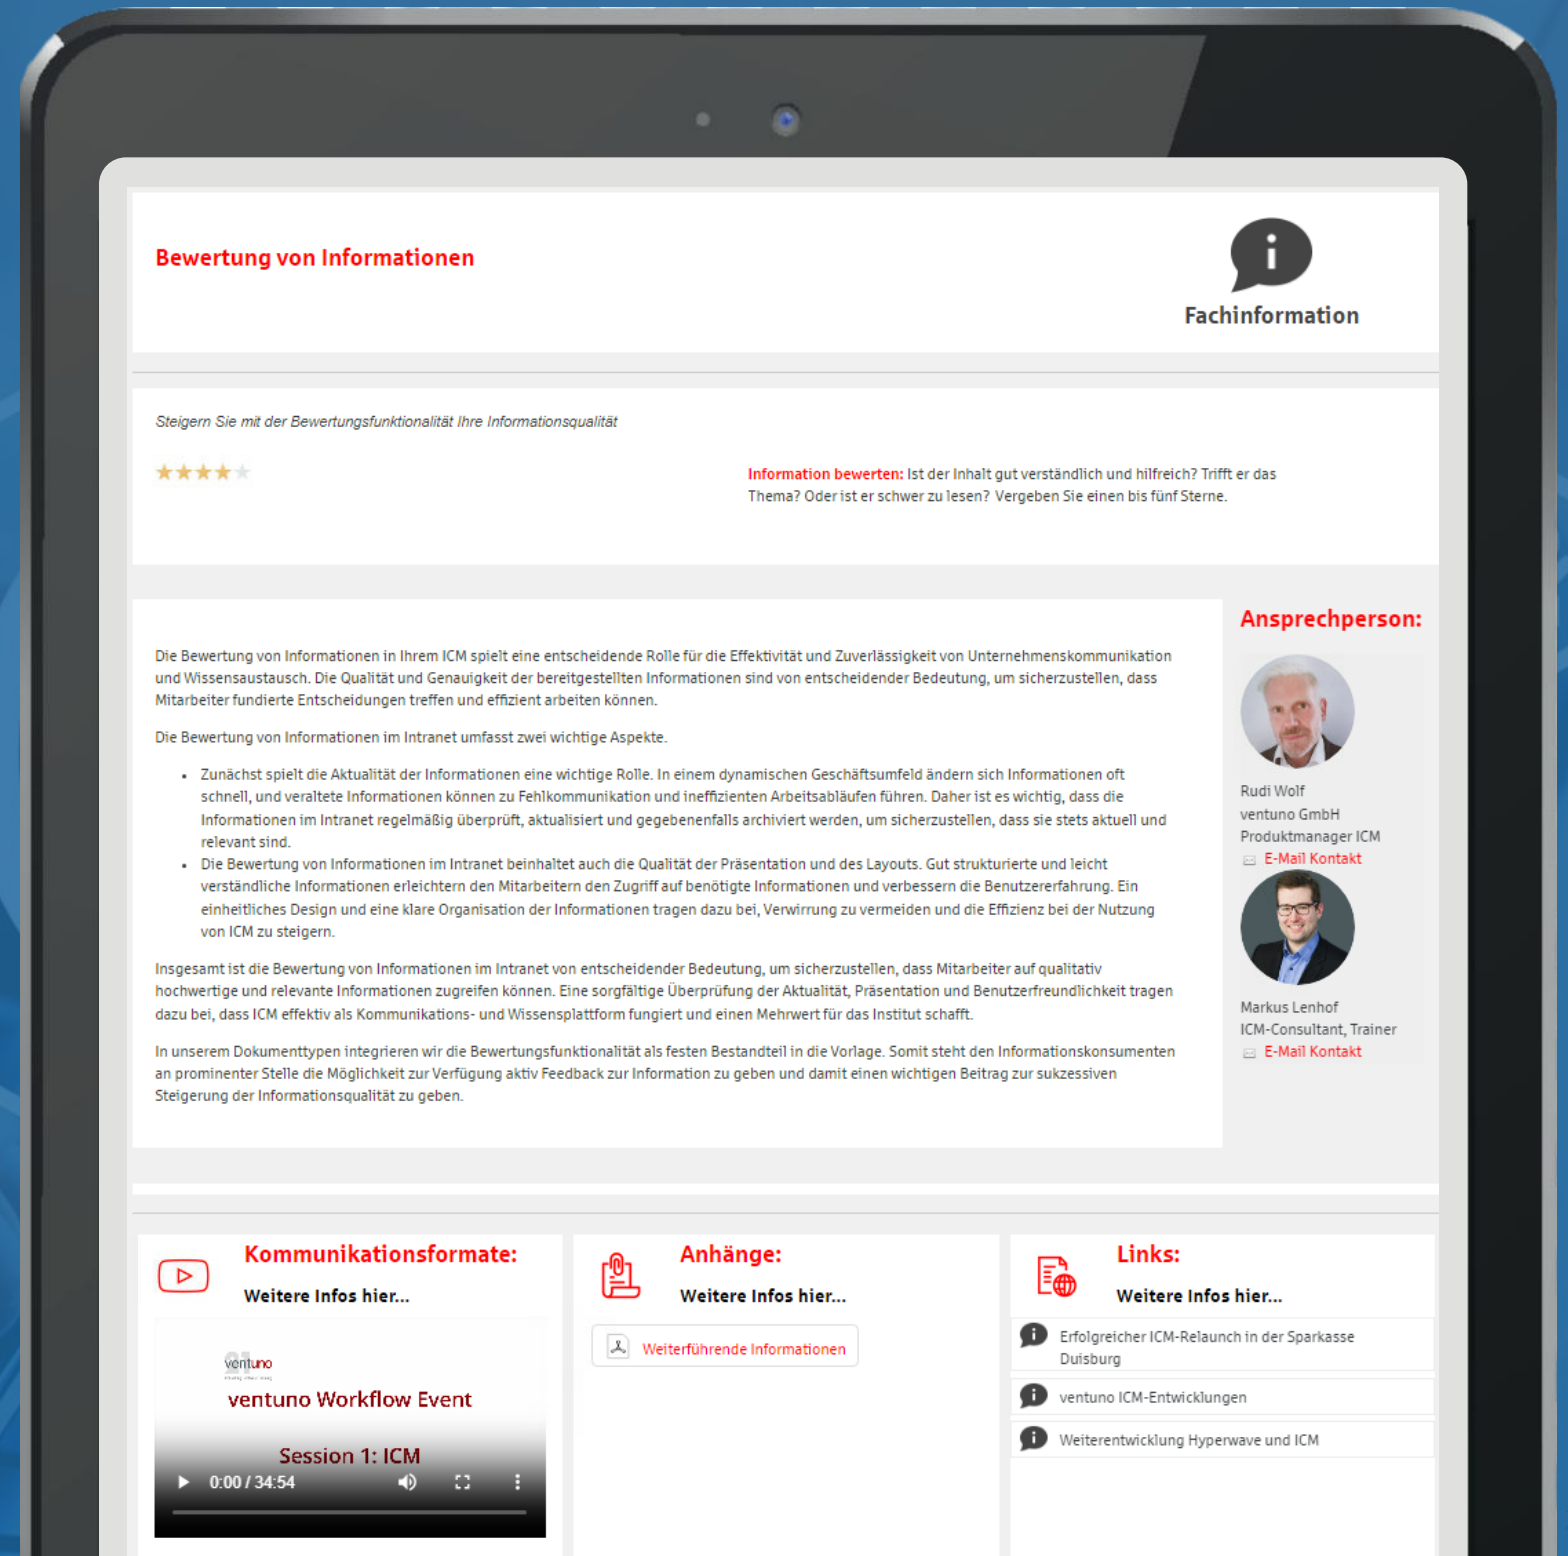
Bewertung von Informationen

Fachinformation

Steigern Sie mit der Bewertungsfunktionalität Ihre Informationsqualität

★★★★★

Information bewerten: Ist der Inhalt gut verständlich und hilfreich? Trifft er das Thema? Oder ist er schwer zu lesen? Vergeben Sie einen bis fünf Sterne.

Die Bewertung von Informationen in Ihrem ICM spielt eine entscheidende Rolle für die Effektivität und Zuverlässigkeit von Unternehmenskommunikation und Wissensaustausch. Die Qualität und Genauigkeit der bereitgestellten Informationen sind von entscheidender Bedeutung, um sicherzustellen, dass Mitarbeiter fundierte Entscheidungen treffen und effizient arbeiten können.

Die Bewertung von Informationen im Intranet umfasst zwei wichtige Aspekte.

- Zunächst spielt die Aktualität der Informationen eine wichtige Rolle. In einem dynamischen Geschäftsumfeld ändern sich Informationen oft schnell, und veraltete Informationen können zu Fehlkommunikation und ineffizienten Arbeitsabläufen führen. Daher ist es wichtig, dass die Informationen im Intranet regelmäßig überprüft, aktualisiert und gegebenenfalls archiviert werden, um sicherzustellen, dass sie stets aktuell und relevant sind.
- Die Bewertung von Informationen im Intranet beinhaltet auch die Qualität der Präsentation und des Layouts. Gut strukturierte und leicht verständliche Informationen erleichtern den Mitarbeitern den Zugriff auf benötigte Informationen und verbessern die Benutzererfahrung. Ein einheitliches Design und eine klare Organisation der Informationen tragen dazu bei, Verwirrung zu vermeiden und die Effizienz bei der Nutzung von ICM zu steigern.

Insgesamt ist die Bewertung von Informationen im Intranet von entscheidender Bedeutung, um sicherzustellen, dass Mitarbeiter auf qualitativ hochwertige und relevante Informationen zugreifen können. Eine sorgfältige Überprüfung der Aktualität, Präsentation und Benutzerfreundlichkeit tragen dazu bei, dass ICM effektiv als Kommunikations- und Wissensplattform fungiert und einen Mehrwert für das Institut schafft.

In unserem Dokumenttypen integrieren wir die Bewertungsfunktionalität als festen Bestandteil in die Vorlage. Somit steht den Informationskonsumenten an prominenter Stelle die Möglichkeit zur Verfügung aktiv Feedback zur Information zu geben und damit einen wichtigen Beitrag zur sukzessiven Steigerung der Informationsqualität zu geben.

Ansprechperson:

Rudi Wolf
ventuno GmbH
Produktmanager ICM
E-Mail Kontakt

Markus Lenhof
ICM-Consultant, Trainer
E-Mail Kontakt

Kommunikationsformate:

Weitere Infos hier...

ventuno

ventuno Workflow Event

Session 1: ICM

0:00 / 34:54

Anhänge:

Weitere Infos hier...

Weiterführende Informationen

Links:

Weitere Infos hier...

Erfolgreicher ICM-Relaunch in der Sparkasse Duisburg

ventuno ICM-Entwicklungen

Weiterentwicklung Hyperwave und ICM